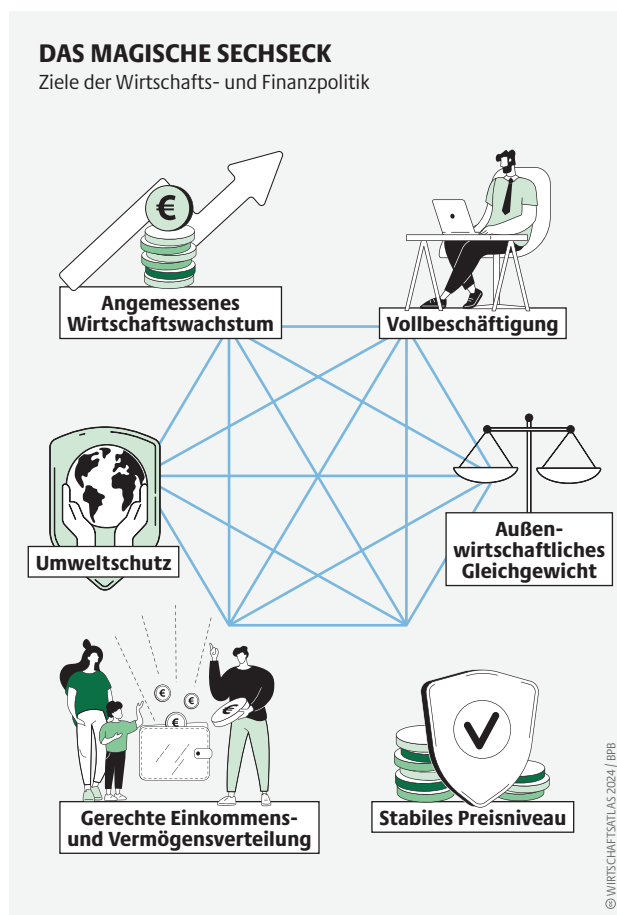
DAS MAGISCHE SECHSECK
Ziele der Wirtschafts- und Finanzpolitik

€

Angemessenes Wirtschaftswachstum

Vollbeschäftigung

Außenwirtschaftliches Gleichgewicht

Umweltschutz

€ € €

Gerechte Einkommens- und Vermögensverteilung

Stabiles Preisniveau

© WIRTSCHAFTSATLAS 2024 | BPB